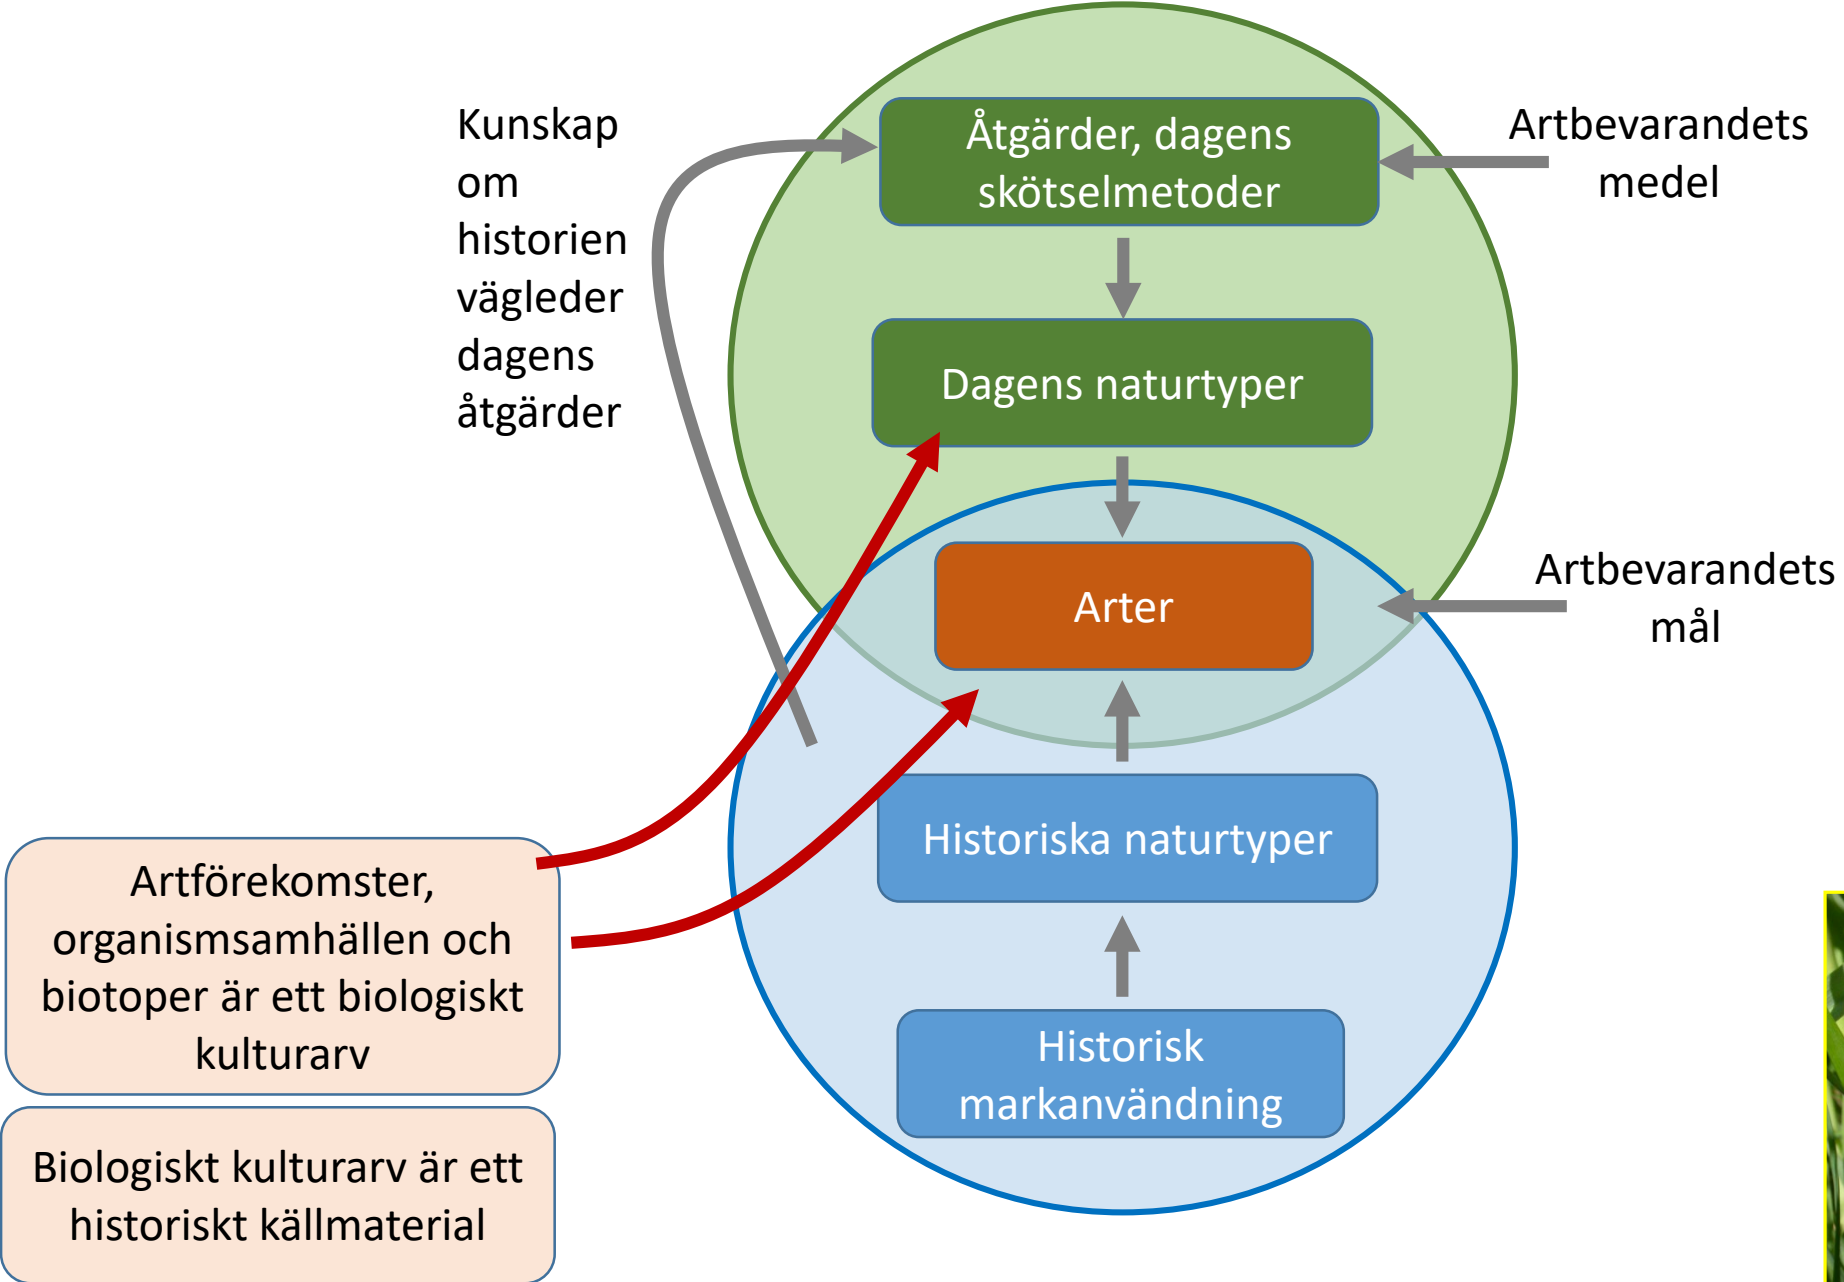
Kunskap om historien vägleder dagens åtgärder

Åtgärder, dagens skötselmetoder

Artbevarandets medel

Dagens naturtyper

Arter

Artbevarandets mål

Historiska naturtyper

Historisk markanvändning

Artförekomster, organismsamhällen och biotoper är ett biologiskt kulturarv

Biologiskt kulturarv är ett historiskt källmaterial